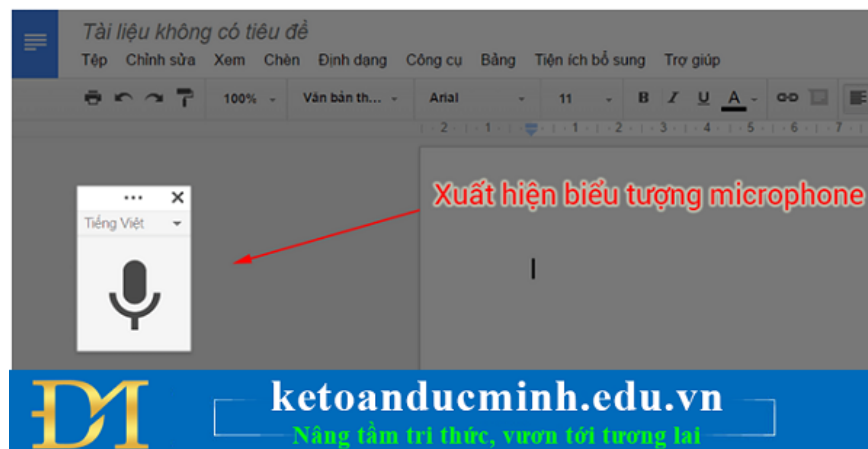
Tài liệu không có tiêu đề

Tệp Chỉnh sửa Xem Chèn Định dạng Công cụ Bảng Tiện ích bổ sung Trợ giúp

100% Văn bản th... Arial 11 B I U A

2 1 1 2 3 4 5 6 7

Tiếng Việt

Xuất hiện biểu tượng microphone

DM

ketoanducminh.edu.vn

Nâng tầm tri thức, vươn tới tương lai